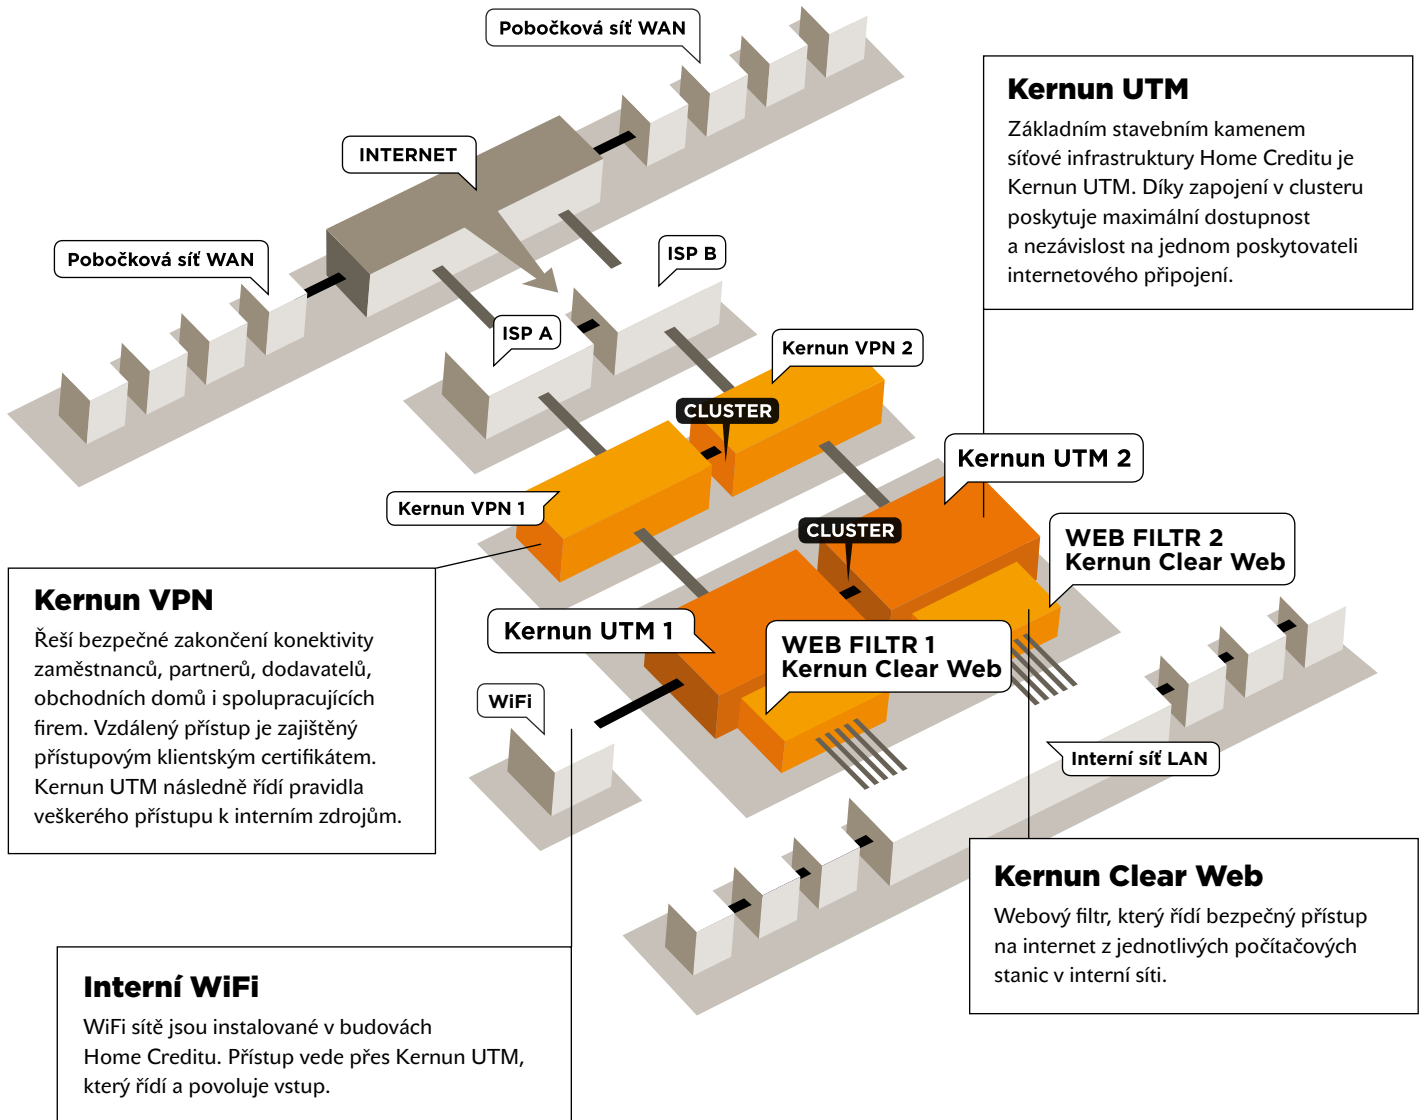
Pobočková síť WAN

INTERNET

Pobočková síť WAN

ISP B

ISP A

Kernun VPN 2

CLUSTER

Kernun VPN 1

Kernun UTM 2

CLUSTER

WEB FILTR 2
Kernun Clear Web

Kernun UTM 1

WEB FILTR 1
Kernun Clear Web

WiFi

Interní síť LAN

Kernun UTM

Základním stavebním kamenem síťové infrastruktury Home Creditu je Kernun UTM. Díky zapojení v clusteru poskytuje maximální dostupnost a nezávislost na jednom poskytovateli internetového připojení.

Kernun VPN

Řeší bezpečné zakončení konektivity zaměstnanců, partnerů, dodavatelů, obchodních domů i spolupracujících firem. Vzdálený přístup je zajištěný přístupovým klientským certifikátem. Kernun UTM následně řídí pravidla veškerého přístupu k interním zdrojům.

Kernun Clear Web

Webový filtr, který řídí bezpečný přístup na internet z jednotlivých počítačových stanic v interní síti.

Interní WiFi

WiFi sítě jsou instalované v budovách Home Creditu. Přístup vede přes Kernun UTM, který řídí a povoluje vstup.